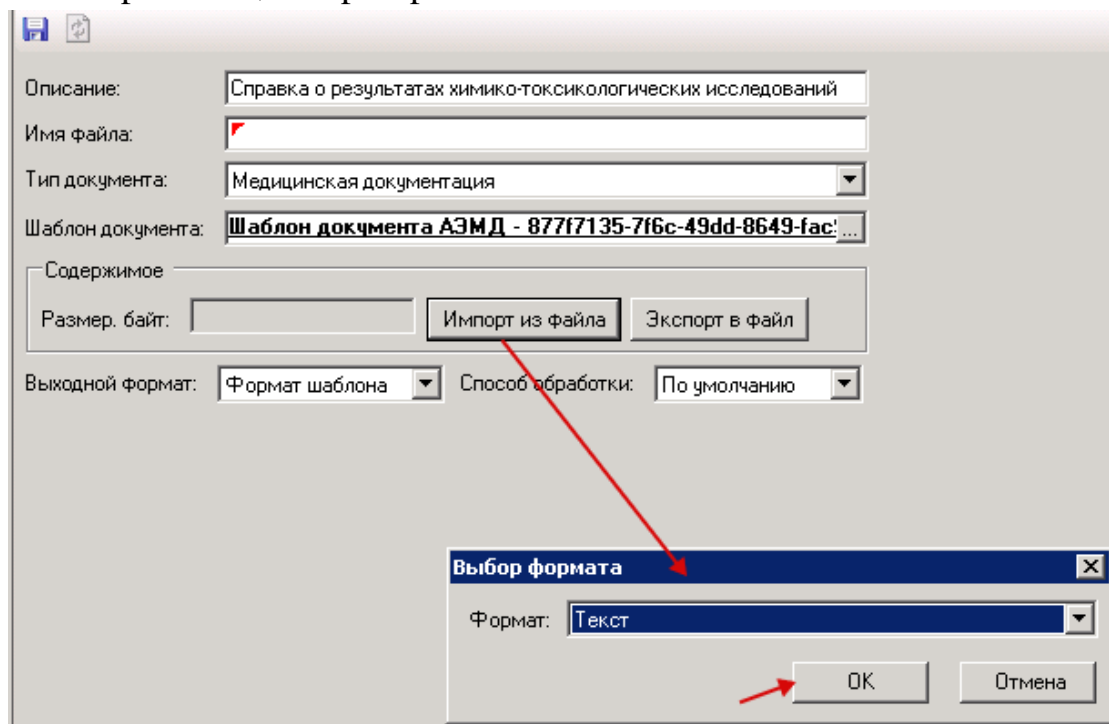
Описание: Справка о результатах химико-токсикологических исследований

Имя файла:

Тип документа: Медицинская документация

Шаблон документа: Шаблон документа АЭМД - 877f7135-7f6c-49dd-8649-fac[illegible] ...

Содержимое

Размер. байт: Импорт из файла Экспорт в файл

Выходной формат: Формат шаблона Способ обработки: По умолчанию

Выбор формата

Формат: Текст

OK Отмена